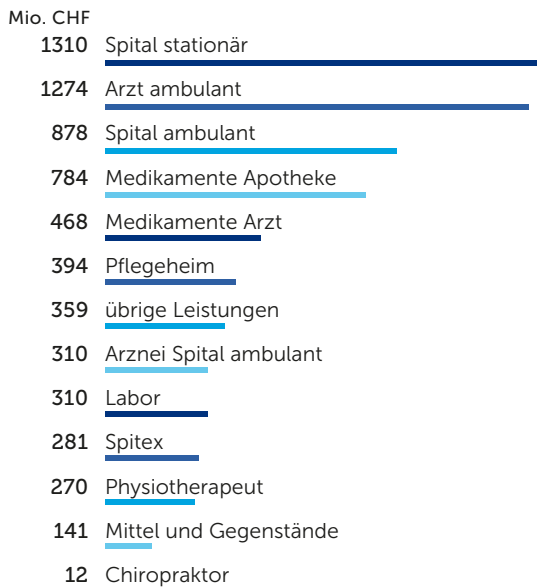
Mio. CHF

| | |
|---|---|
| 1310 | Spital stationär |
| 1274 | Arzt ambulant |
| 878 | Spital ambulant |
| 784 | Medikamente Apotheke |
| 468 | Medikamente Arzt |
| 394 | Pflegeheim |
| 359 | übrige Leistungen |
| 310 | Arznei Spital ambulant |
| 310 | Labor |
| 281 | Spitex |
| 270 | Physiotherapeut |
| 141 | Mittel und Gegenstände |
| 12 | Chiropraktor |